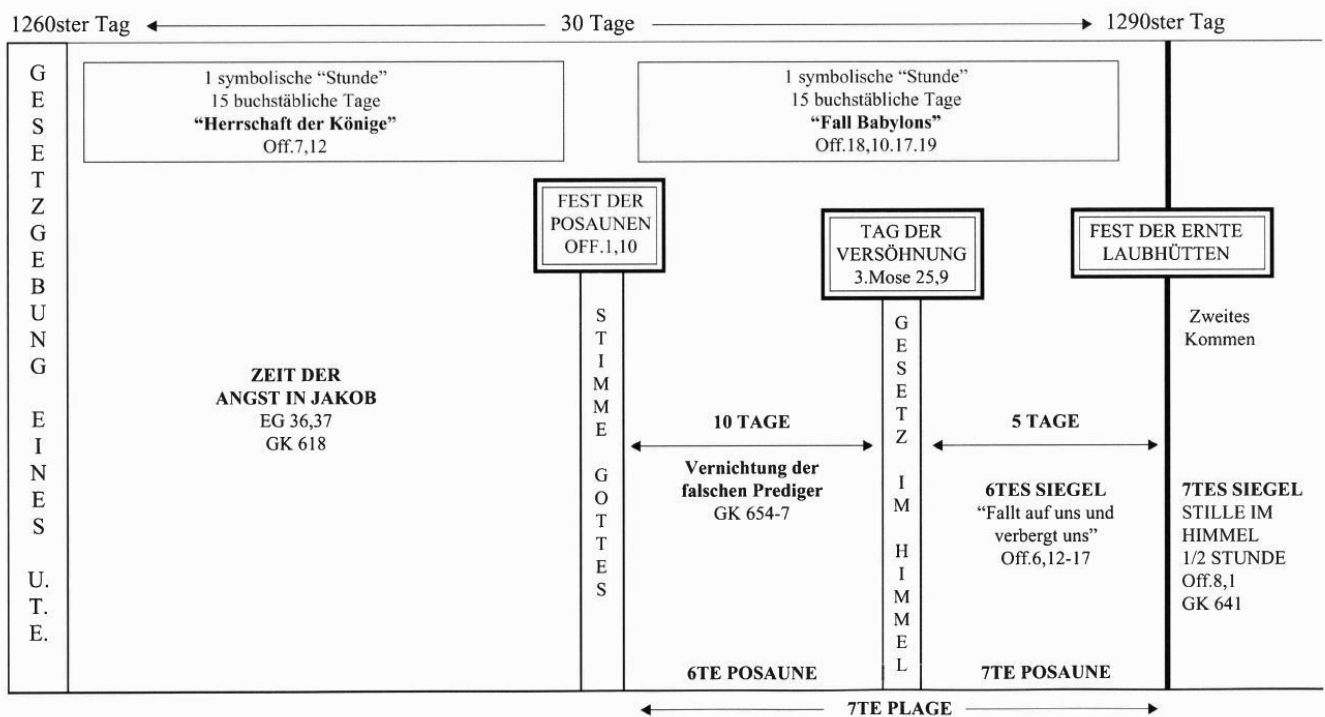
1260ster Tag ← 30 Tage → 1290ster Tag

GESETZGEBUNG EINES U.T.E.

1 symbolische "Stunde"
15 buchstäbliche Tage
**"Herrschaft der Könige"**
Off.7,12

1 symbolische "Stunde"
15 buchstäbliche Tage
**"Fall Babylons"**
Off.18,10.17.19

FEST DER POSAUNEN
OFF.1,10

TAG DER VERSÖHNUNG
3.Mose 25,9

FEST DER ERNTE
LAUBHÜTTEN

**ZEIT DER ANGST IN JAKOB**
EG 36,37
GK 618

STIMME GOTTES

**10 TAGE**

**Vernichtung der falschen Prediger**
GK 654-7

GESETZ IM HIMMEL

**5 TAGE**

**6TES SIEGEL**
"Fallt auf uns und verbergt uns"
Off.6,12-17

Zweites Kommen

**7TES SIEGEL**
STILLE IM HIMMEL
1/2 STUNDE
Off.8,1
GK 641

**6TE POSAUNE**

**7TE POSAUNE**

**7TE PLAGE**